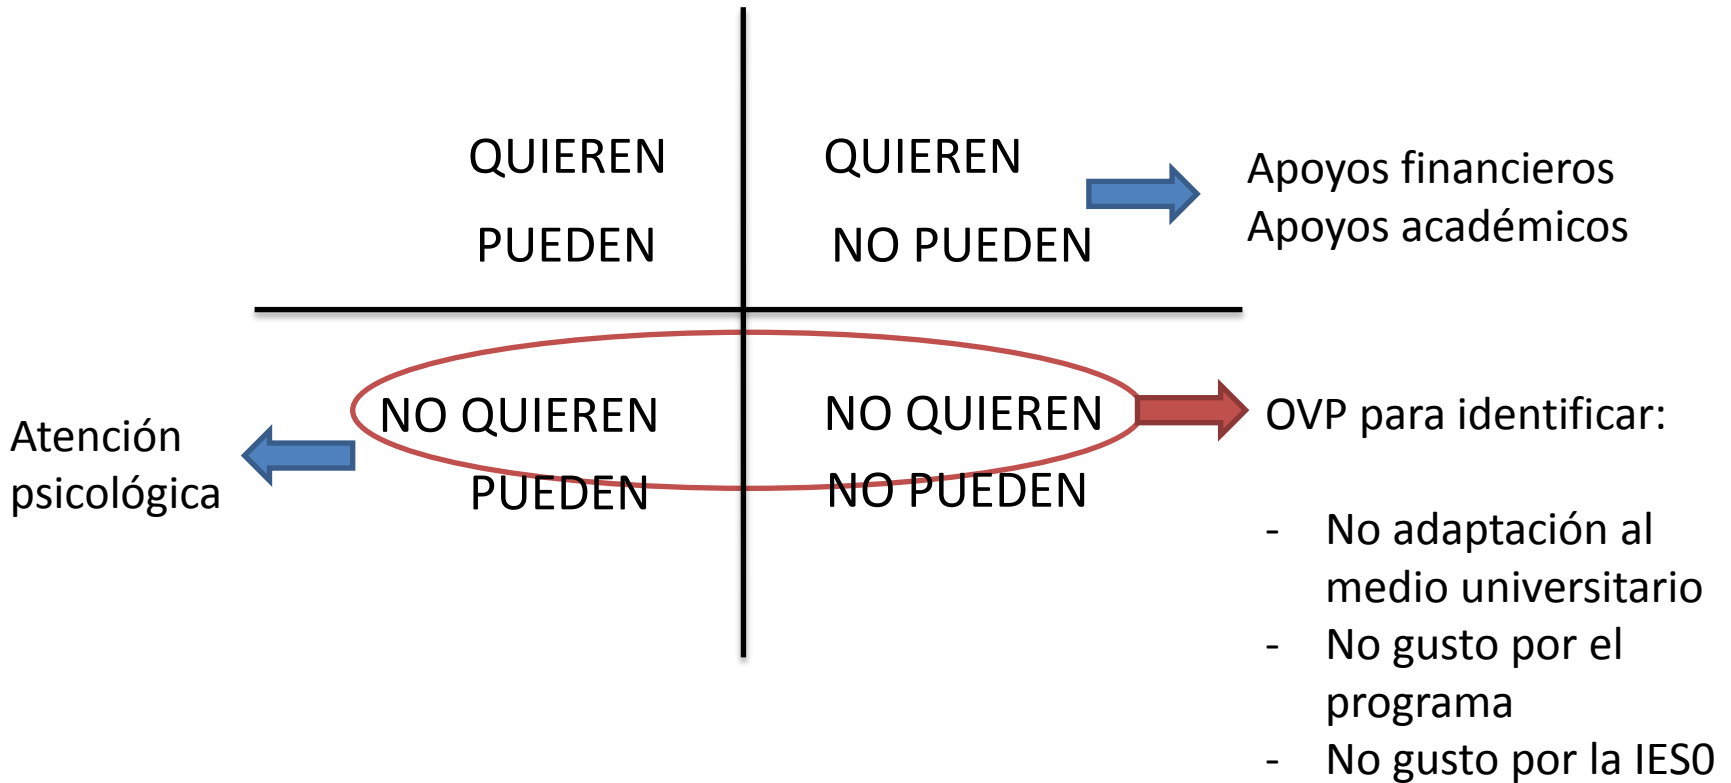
QUIEREN
PUEDEN

QUIEREN
NO PUEDEN

Apoyos financieros
Apoyos académicos

Atención psicológica

NO QUIEREN
PUEDEN

NO QUIEREN
NO PUEDEN

OVP para identificar:

- No adaptación al medio universitario
- No gusto por el programa
- No gusto por la IES0